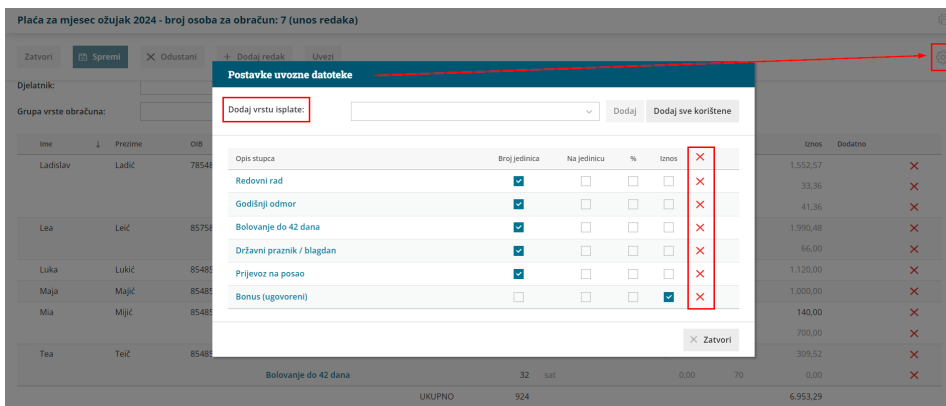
Plaća za mjesec ožujak 2024 - broj osoba za obračun: 7 (unos redaka)

Zatvori | Spremi | Odustani | + Dodaj redak | Uvezi

Djelatnik:

Grupa vrste obračuna:

Postavke uvozne datoteke

Dodaj vrstu isplate: | Dodaj | Dodaj sve korištene

| Opis stupca | Broj jedinica | Na jedinicu | % | Iznos | ✕ |
|---|---|---|---|---|---|
| Redovni rad | ☑ | ☐ | ☐ | ☐ | ✕ |
| Godišnji odmor | ☑ | ☐ | ☐ | ☐ | ✕ |
| Bolovanje do 42 dana | ☑ | ☐ | ☐ | ☐ | ✕ |
| Državni praznik / blagdan | ☑ | ☐ | ☐ | ☐ | ✕ |
| Prijevoz na posao | ☑ | ☐ | ☐ | ☐ | ✕ |
| Bonus (ugovoreni) | ☐ | ☐ | ☐ | ☑ | ✕ |

✕ Zatvori

| Ime | Prezime | OIB | | | | | | Iznos | Dodatno | |
|---|---|---|---|---|---|---|---|---|---|---|
| Ladislav | Ladić | 78548 | | | | | | 1.552,57 | | ✕ |
| | | | | | | | | 33,36 | | ✕ |
| | | | | | | | | 41,36 | | ✕ |
| Lea | Leić | 85758 | | | | | | 1.990,48 | | ✕ |
| | | | | | | | | 66,00 | | ✕ |
| Luka | Lukić | 85485 | | | | | | 1.120,00 | | ✕ |
| Maja | Majić | 85485 | | | | | | 1.000,00 | | ✕ |
| Mia | Mijić | 85485 | | | | | | 140,00 | | ✕ |
| | | | | | | | | 700,00 | | ✕ |
| Tea | Teić | 85485 | | | | | | 309,52 | | ✕ |
| | | | Bolovanje do 42 dana | 32 | sat | 0,00 | 70 | 0,00 | | ✕ |
| | | | UKUPNO | 924 | | | | 6.953,29 | | |